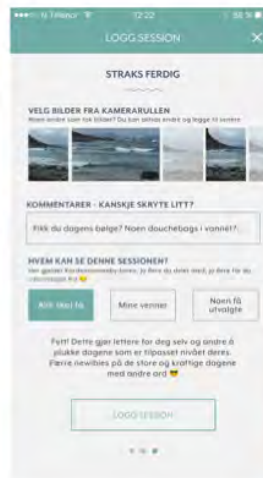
Telenor 12:22 58 %

LOGG SESSION

STRAKS FERDIG

VELG BILDER FRA KAMERARULLEN
Noen andre som tok bilder? Du kan selvsagt endre og legge til senere

KOMMENTARER - KANSKJE SKRYTE LITT?

Fikk du dagens bølge? Noen douchebags i vannet?

HVEM KAN SE DENNE SESSIONEN?
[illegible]

Kun meg selv

Mine venner

Noen få utvalgte

Fett! Dette gjør letter for deg selv og andre å plukke dagene som er tilpasset nivået deres. Færre newbies på de store og kraftige dagene med andre ord

LOGG SESSION